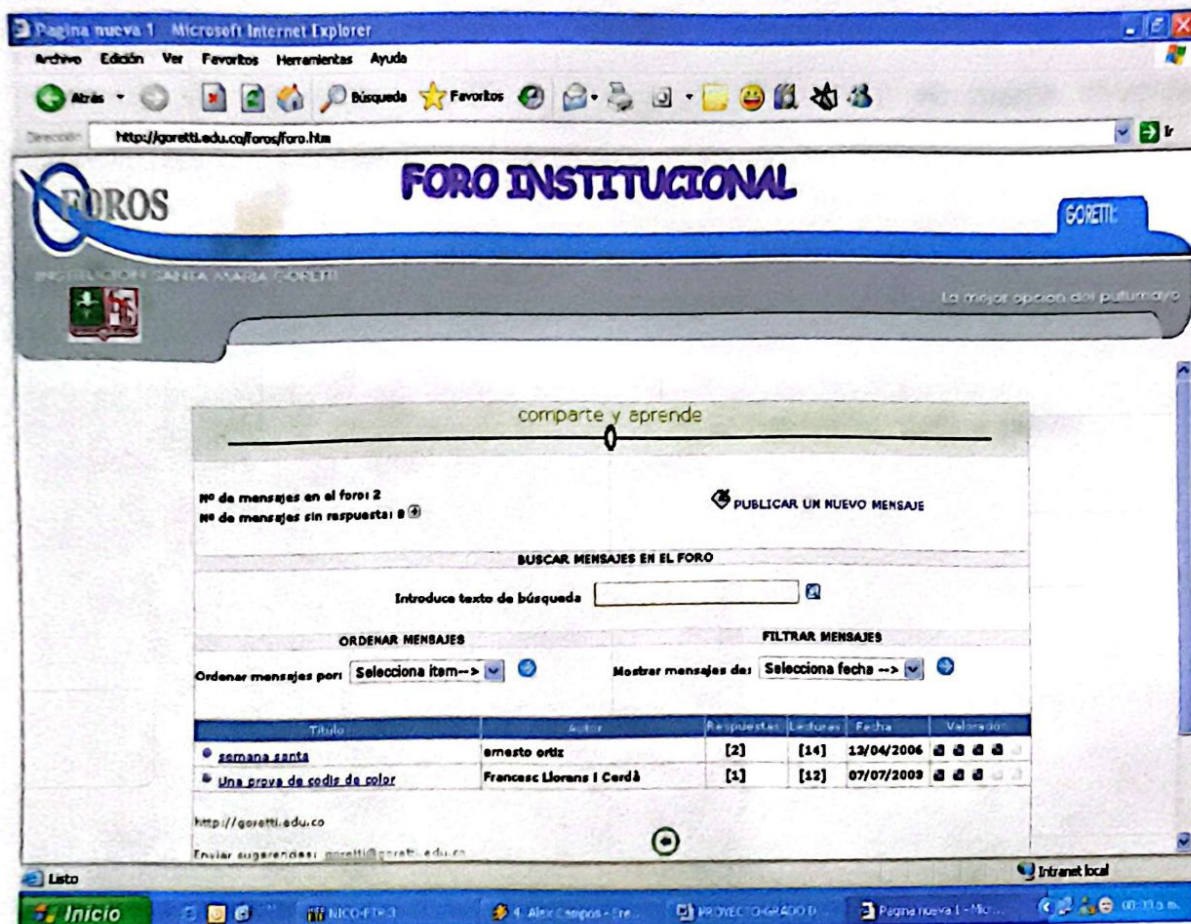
Pagina nueva 1 - Microsoft Internet Explorer

Archivo Edición Ver Favoritos Herramientas Ayuda

Atrás Búsqueda Favoritos

Dirección http://goretti.edu.co/foros/foro.htm

Ir

FOROS

FORO INSTITUCIONAL

GORETTI

INSTITUCION SANTA MARIA GORETTI

La mejor opcion del putumayo

comparte y aprende

Nº de mensajes en el foro: 2
Nº de mensajes sin respuesta: 0

PUBLICAR UN NUEVO MENSAJE

BUSCAR MENSAJES EN EL FORO

Introduce texto de búsqueda

ORDENAR MENSAJES

FILTRAR MENSAJES

Ordenar mensajes por: Selecciona item-->

Mostrar mensajes de: Selecciona fecha -->

| Titulo | Autor | Respuestas | Lecturas | Fecha | Valoración |
|---|---|---|---|---|---|
| semana santa | ernesto ortiz | [2] | [14] | 13/04/2006 | |
| Una prova de codis de color | Francesc Llorens I Cerdà | [1] | [12] | 07/07/2009 | |

http://goretti.edu.co

Enviar sugerencias: goretti@goretti.edu.co

Listo

Intranet local

Inicio

NICO-FTR3

4 Alex Campos - Ere...

PROYECTO GRADO D...

Pagina nueva 1 - Mic...